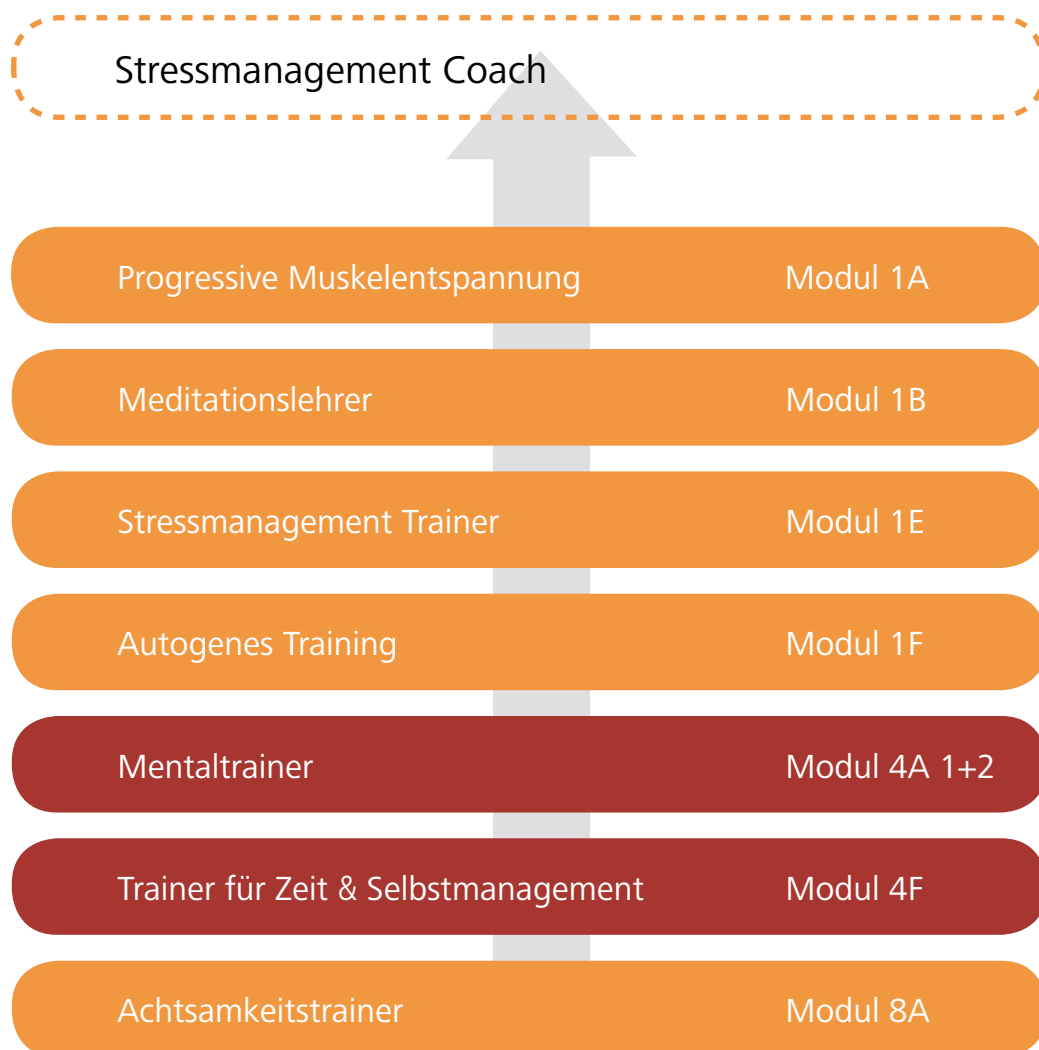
Stressmanagement Coach

Progressive Muskelentspannung Modul 1A

Meditationslehrer Modul 1B

Stressmanagement Trainer Modul 1E

Autogenes Training Modul 1F

Mentaltrainer Modul 4A 1+2

Trainer für Zeit & Selbstmanagement Modul 4F

Achtsamkeitstrainer Modul 8A